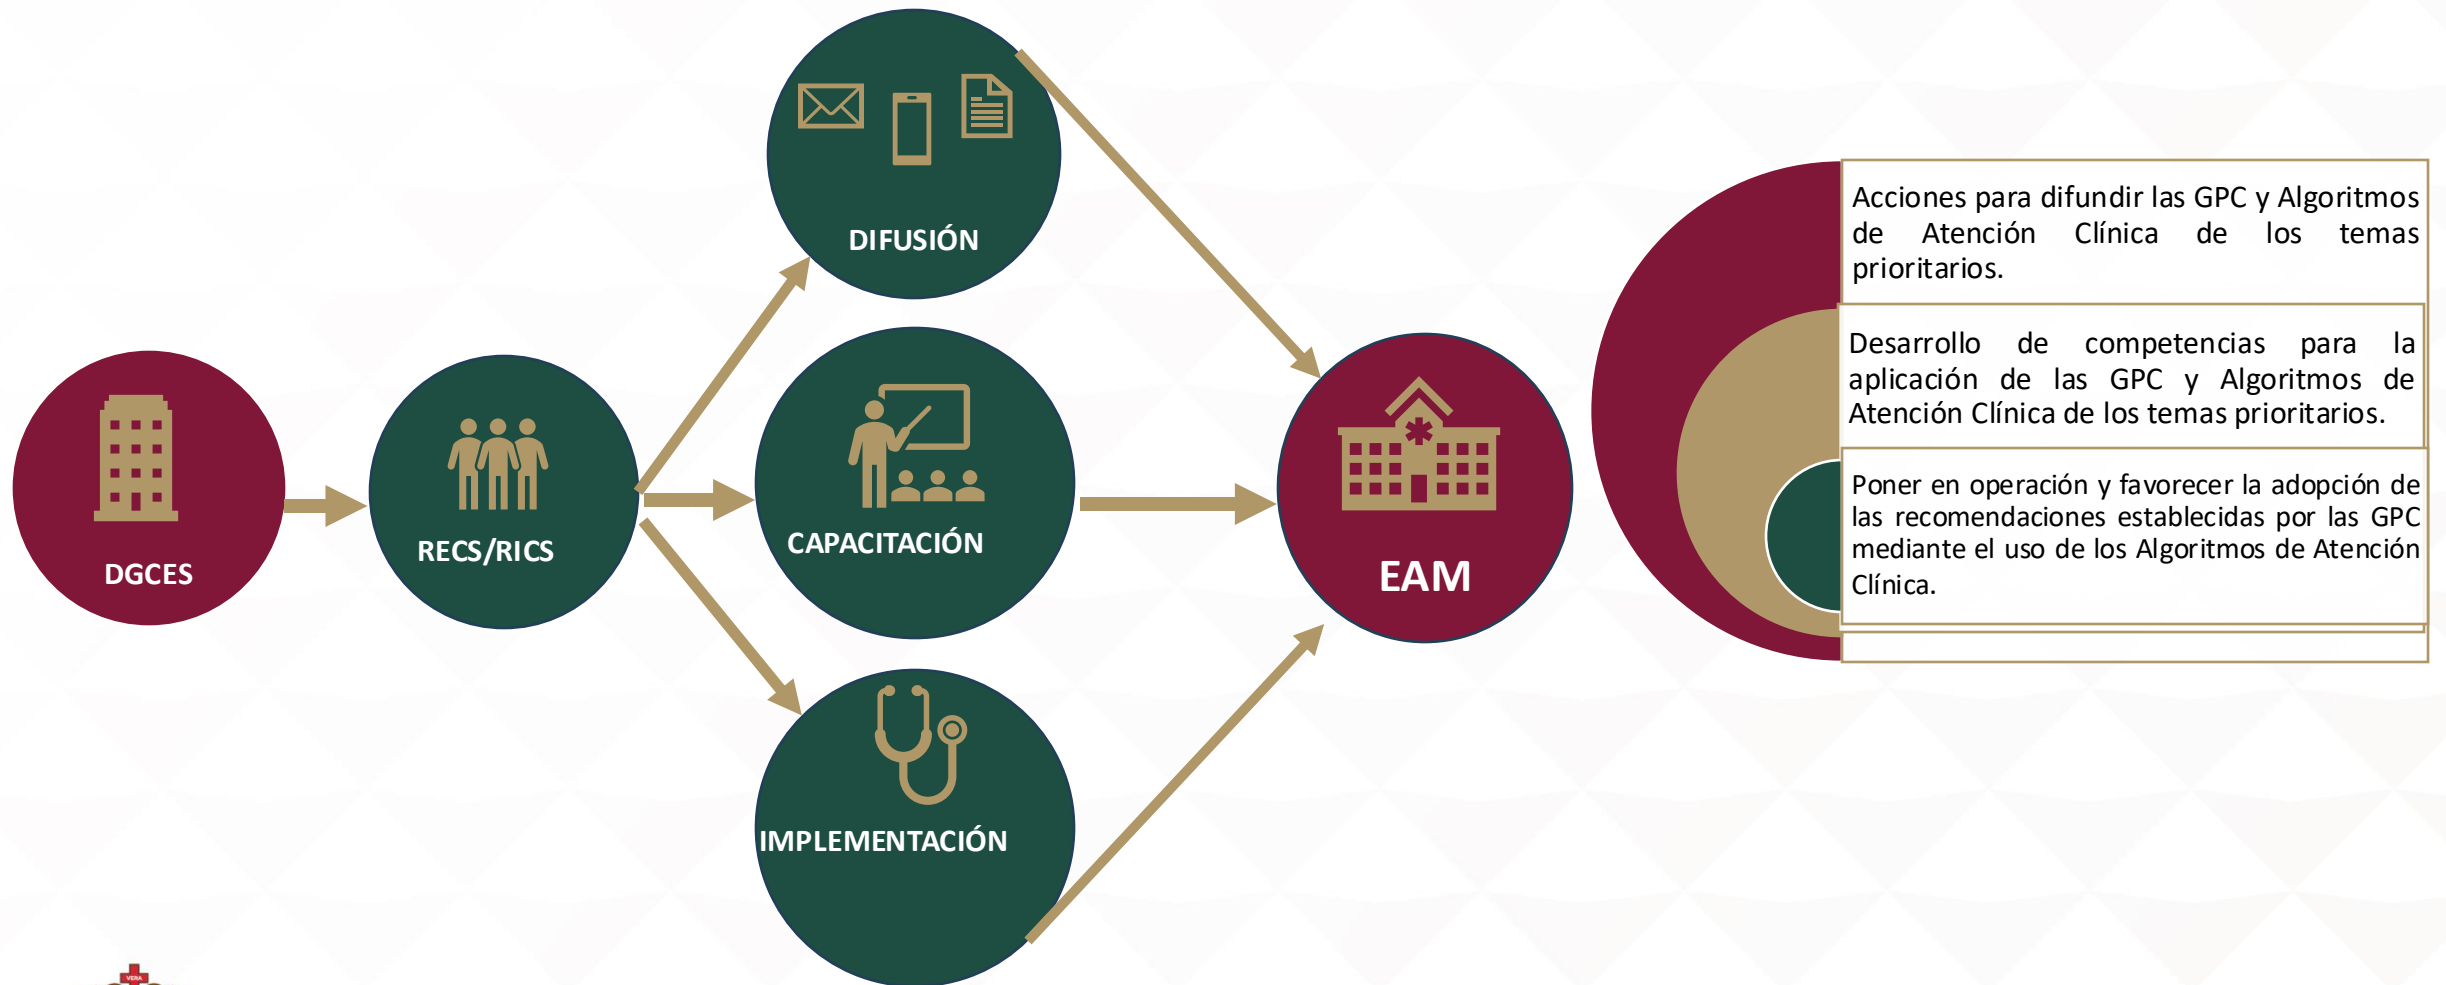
DGCES

RECS/RICS

DIFUSIÓN

CAPACITACIÓN

IMPLEMENTACIÓN

EAM

Acciones para difundir las GPC y Algoritmos de Atención Clínica de los temas prioritarios.

Desarrollo de competencias para la aplicación de las GPC y Algoritmos de Atención Clínica de los temas prioritarios.

Poner en operación y favorecer la adopción de las recomendaciones establecidas por las GPC mediante el uso de los Algoritmos de Atención Clínica.